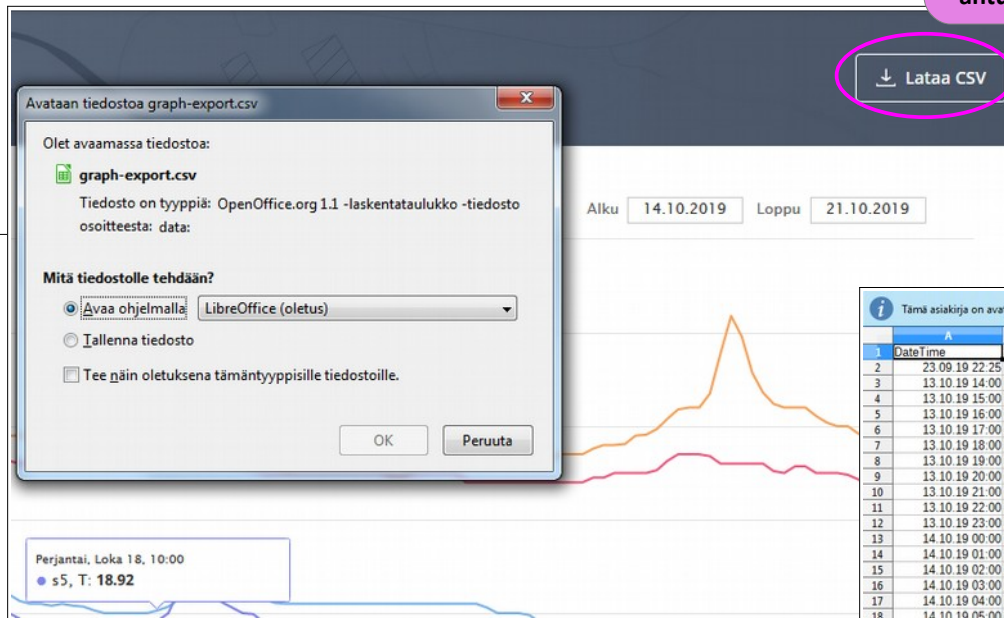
ant

Lataa CSV

Avataan tiedostoa graph-export.csv

Olet avaamassa tiedostoa:

graph-export.csv

Tiedosto on tyyppiä: OpenOffice.org 1.1 -laskentataulukko -tiedosto
osoitteesta: data:

Mitä tiedostolle tehdään?

Avaa ohjelmalla LibreOffice (oletus)

Tallenna tiedosto

Tee näin oletuksena tämäntyyppisille tiedostoille.

OK Peruuta

Alku 14.10.2019 Loppu 21.10.2019

Perjantai, Loka 18, 10:00
s5, T: 18.92

Tämä asiakirja on avat

| | A |
|---|---|
| 1 | DateTime |
| 2 | 23.09.19 22:25 |
| 3 | 13.10.19 14:00 |
| 4 | 13.10.19 15:00 |
| 5 | 13.10.19 16:00 |
| 6 | 13.10.19 17:00 |
| 7 | 13.10.19 18:00 |
| 8 | 13.10.19 19:00 |
| 9 | 13.10.19 20:00 |
| 10 | 13.10.19 21:00 |
| 11 | 13.10.19 22:00 |
| 12 | 13.10.19 23:00 |
| 13 | 14.10.19 00:00 |
| 14 | 14.10.19 01:00 |
| 15 | 14.10.19 02:00 |
| 16 | 14.10.19 03:00 |
| 17 | 14.10.19 04:00 |
| 18 | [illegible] |